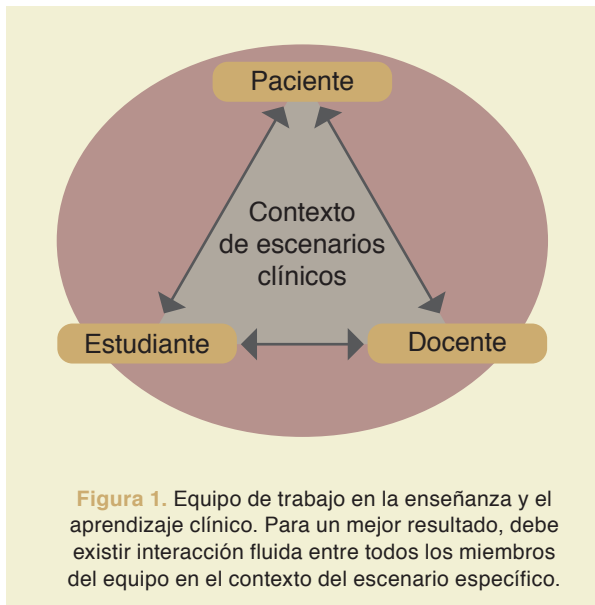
Paciente

Contexto de escenarios clínicos

Estudiante

Docente

Figura 1. Equipo de trabajo en la enseñanza y el aprendizaje clínico. Para un mejor resultado, debe existir interacción fluida entre todos los miembros del equipo en el contexto del escenario específico.